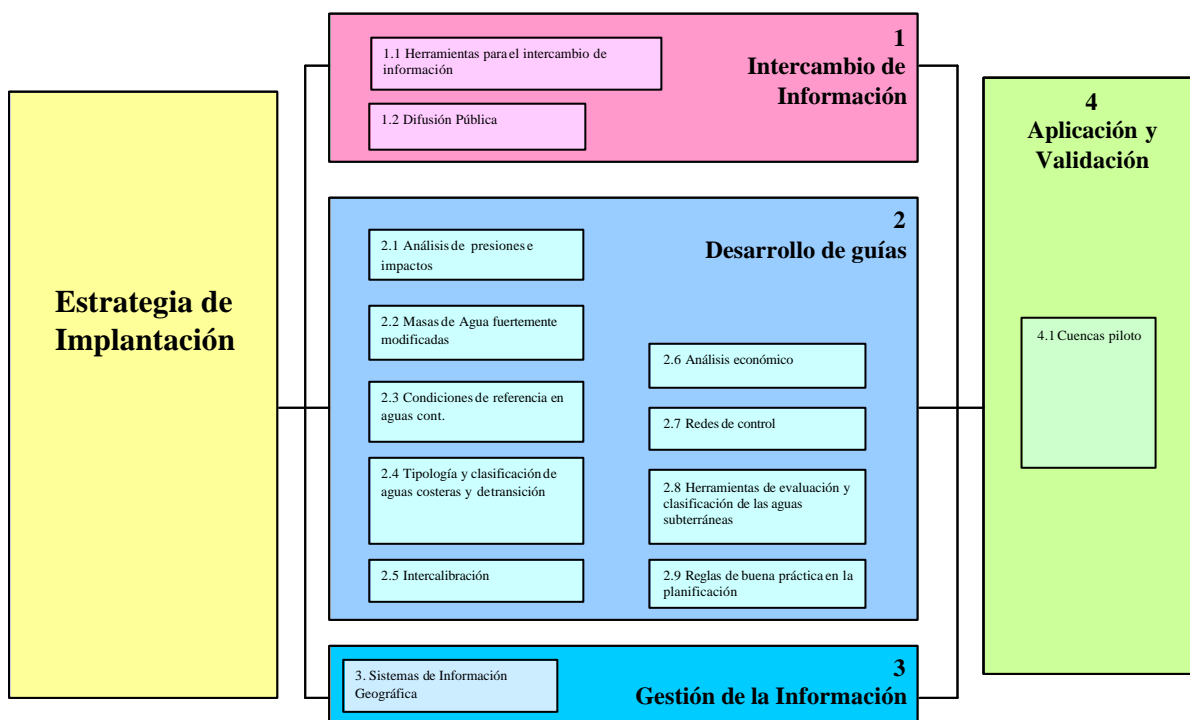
Estrategia de Implantación

1
Intercambio de Información

1.1 Herramientas para el intercambio de información

1.2 Difusión Pública

2
Desarrollo de guías

2.1 Análisis de presiones e impactos

2.2 Masas de Agua fuertemente modificadas

2.3 Condiciones de referencia en aguas cont.

2.4 Tipología y clasificación de aguas costeras y de transición

2.5 Intercalibración

2.6 Análisis económico

2.7 Redes de control

2.8 Herramientas de evaluación y clasificación de las aguas subterráneas

2.9 Reglas de buena práctica en la planificación

3
Gestión de la Información

3. Sistemas de Información Geográfica

4
Aplicación y Validación

4.1 Cuencas piloto